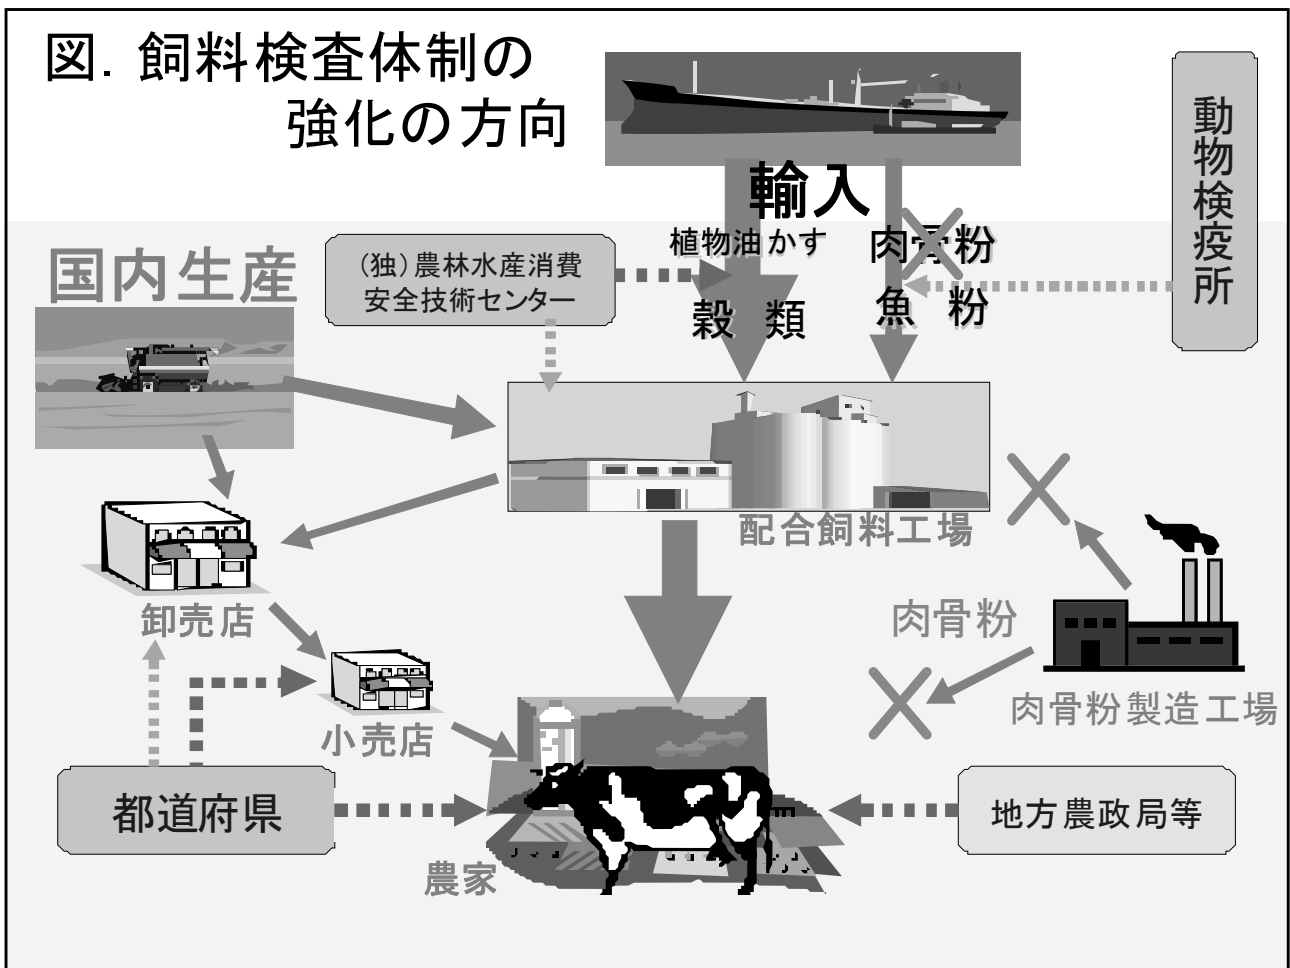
図. 飼料検査体制の強化の方向

輸入

動物検疫所

植物油かす

穀 類

肉骨粉

魚 粉

国内生産

(独)農林水産消費安全技術センター

配合飼料工場

卸売店

小売店

肉骨粉

肉骨粉製造工場

都道府県

農家

地方農政局等